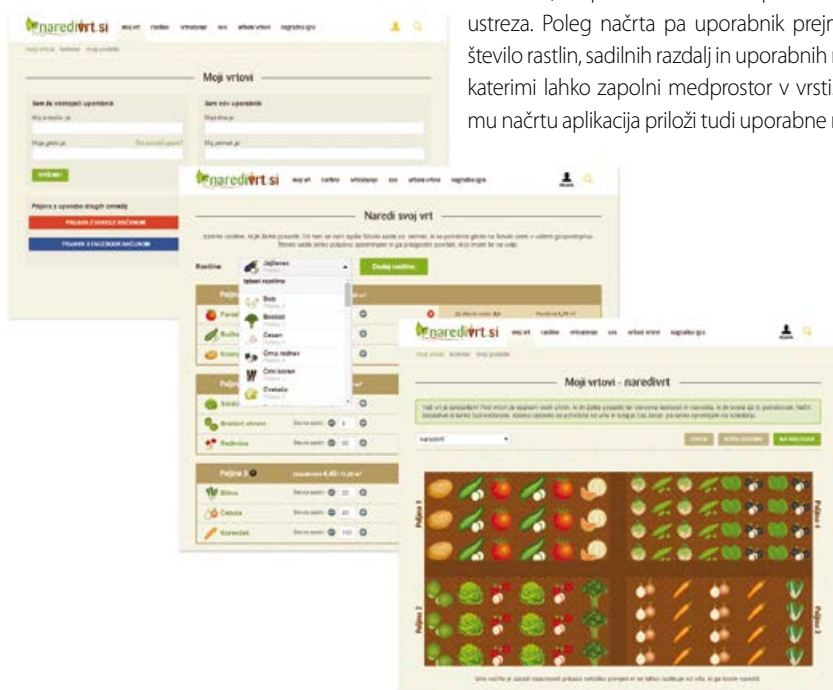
ustreza. Poleg načrta pa uporabnik prejn število rastlin, sadilnih razdalj in uporabnih r katerimi lahko zapolni medprostor v vrsti mu načrtu aplikacija priloži tudi uporabne r

naredivrt.si moj vrt rastline vrtnarjenje sos arhivski vrtovi nagradna igra

Moji vrtovi

Sem že obstoječi uporabnik

Moj e-naslov je

Moje geslo je

Ste pozabili geslo?

VPIŠI ME!

Sem nov uporabnik

Moje ime je

Moj priimek je

Prijava z uporabo drugih omrežij

PRIJAVA Z GOOGLE RAČUNOM

PRIJAVA Z FACEBOOK RAČUNOM

naredivrt.si moj vrt rastline vrtnarjenje sos arhivski vrtovi nagradna igra

Naredi svoj vrt

Rastline: Jajčevec

Dodaj rastlino

Izberi rastlino

Bob

Brokoli

Česen

Črna redkev

Črni koren

Cvetača

Paradižnik

Bučke

Krompir

Solata

Brstični ohrovt

Pedrsilj

Gredica 3

Blitva

Čebula

Korenček

Število sadik

naredivrt.si moj vrt rastline vrtnarjenje sos arhivski vrtovi nagradna igra

Moji vrtovi - naredivrt

naredivrt

Gredica 1

Gredica 2

Gredica 3

Gredica 4